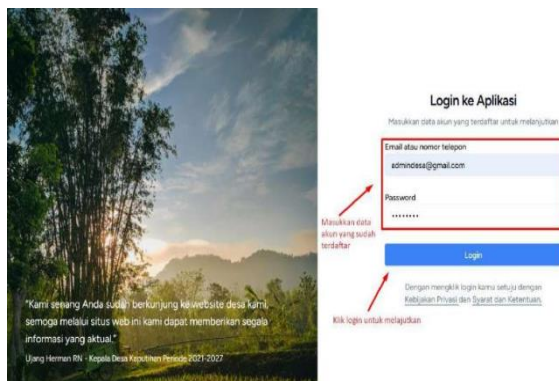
"Kami senang Anda sudah berkunjung ke website desa kami, semoga melalui situs web ini kami dapat memberikan segala informasi yang aktual."

Ujang Herman RN - Kepala Desa Keputihan Periode 2021-2027

Login ke Aplikasi

Masukkan data akun yang terdaftar untuk melanjutkan

Email atau nomor telepon

admindesa@gmail.com

Password

••••••••

Masukkan data akun yang sudah terdaftar

Login

Dengan mengklik login kamu setuju dengan Kebijakan Privasi dan Syarat dan Ketentuan.

Klik login untuk melanjutkan